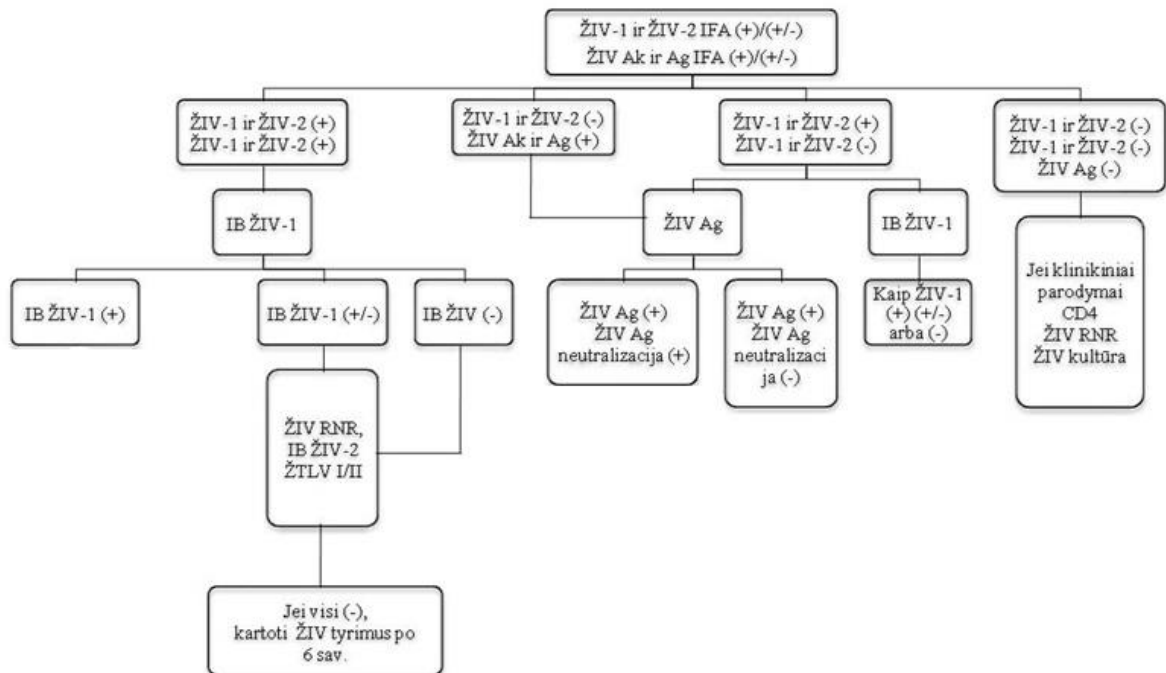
ŽIV-1 ir ŽIV-2 IFA (+)/(+/-)
ŽIV Ak ir Ag IFA (+)/(+/-)

ŽIV-1 ir ŽIV-2 (+)
ŽIV-1 ir ŽIV-2 (+)

ŽIV-1 ir ŽIV-2 (-)
ŽIV Ak ir Ag (+)

ŽIV-1 ir ŽIV-2 (+)
ŽIV-1 ir ŽIV-2 (-)

ŽIV-1 ir ŽIV-2 (-)
ŽIV-1 ir ŽIV-2 (-)
ŽIV Ag (-)

IB ŽIV-1

ŽIV Ag

IB ŽIV-1

Jei klinikiniai parodymai
CD4
ŽIV RNR
ŽIV kultūra

IB ŽIV-1 (+)

IB ŽIV-1 (+/-)

IB ŽIV (-)

ŽIV Ag (+)
ŽIV Ag
neutralizacija (+)

ŽIV Ag (+)
ŽIV Ag
neutralizacija (-)

Kaip ŽIV-1
(+) (+/-)
arba (-)

ŽIV RNR,
IB ŽIV-2
ŽTLV I/II

Jei visi (-),
kartoti ŽIV tyrimus po
6 sav.